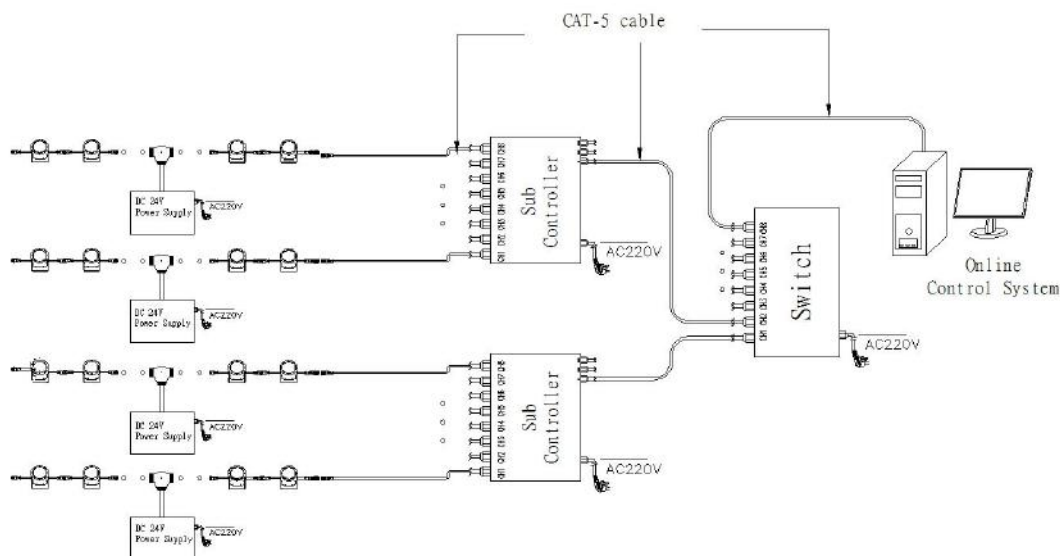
CAT-5 cable

DC 24V Power Supply
AC220V

DC 24V Power Supply
AC220V

DC 24V Power Supply
AC220V

DC 24V Power Supply
AC220V

CH1 CH2 CH3 CH4 CH5 CH6 CH7 CH8
Sub Controller
AC220V

CH1 CH2 CH3 CH4 CH5 CH6 CH7 CH8
Sub Controller
AC220V

CH1 CH2 CH3 CH4 CH5 CH6 CH7 CH8
Switch
AC220V

Online Control System